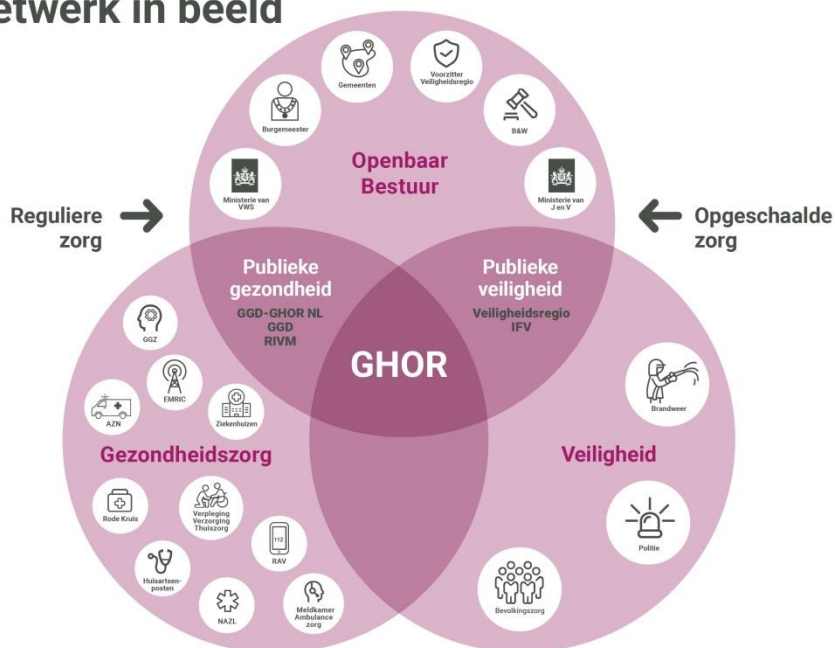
etwerk in beeld

Gemeenten

Voorzitter Veiligheidsregio

Burgemeester

B&W

Openbaar Bestuur

Ministerie van VWS

Ministerie van J en V

Reguliere zorg

Opgeschaalde zorg

Publieke gezondheid

GGD-GHOR NL
GGD
RIVM

Publieke veiligheid

Veiligheidsregio
IFV

GGZ

EMRIC

GHOR

AZN

Ziekenhuizen

Brandweer

Gezondheidszorg

Veiligheid

Rode Kruis

Verpleging Verzorging Thuiszorg

112

RAV

Politie

Huisartsen-posten

NAZL

Meldkamer Ambulance zorg

Bevolkingszorg